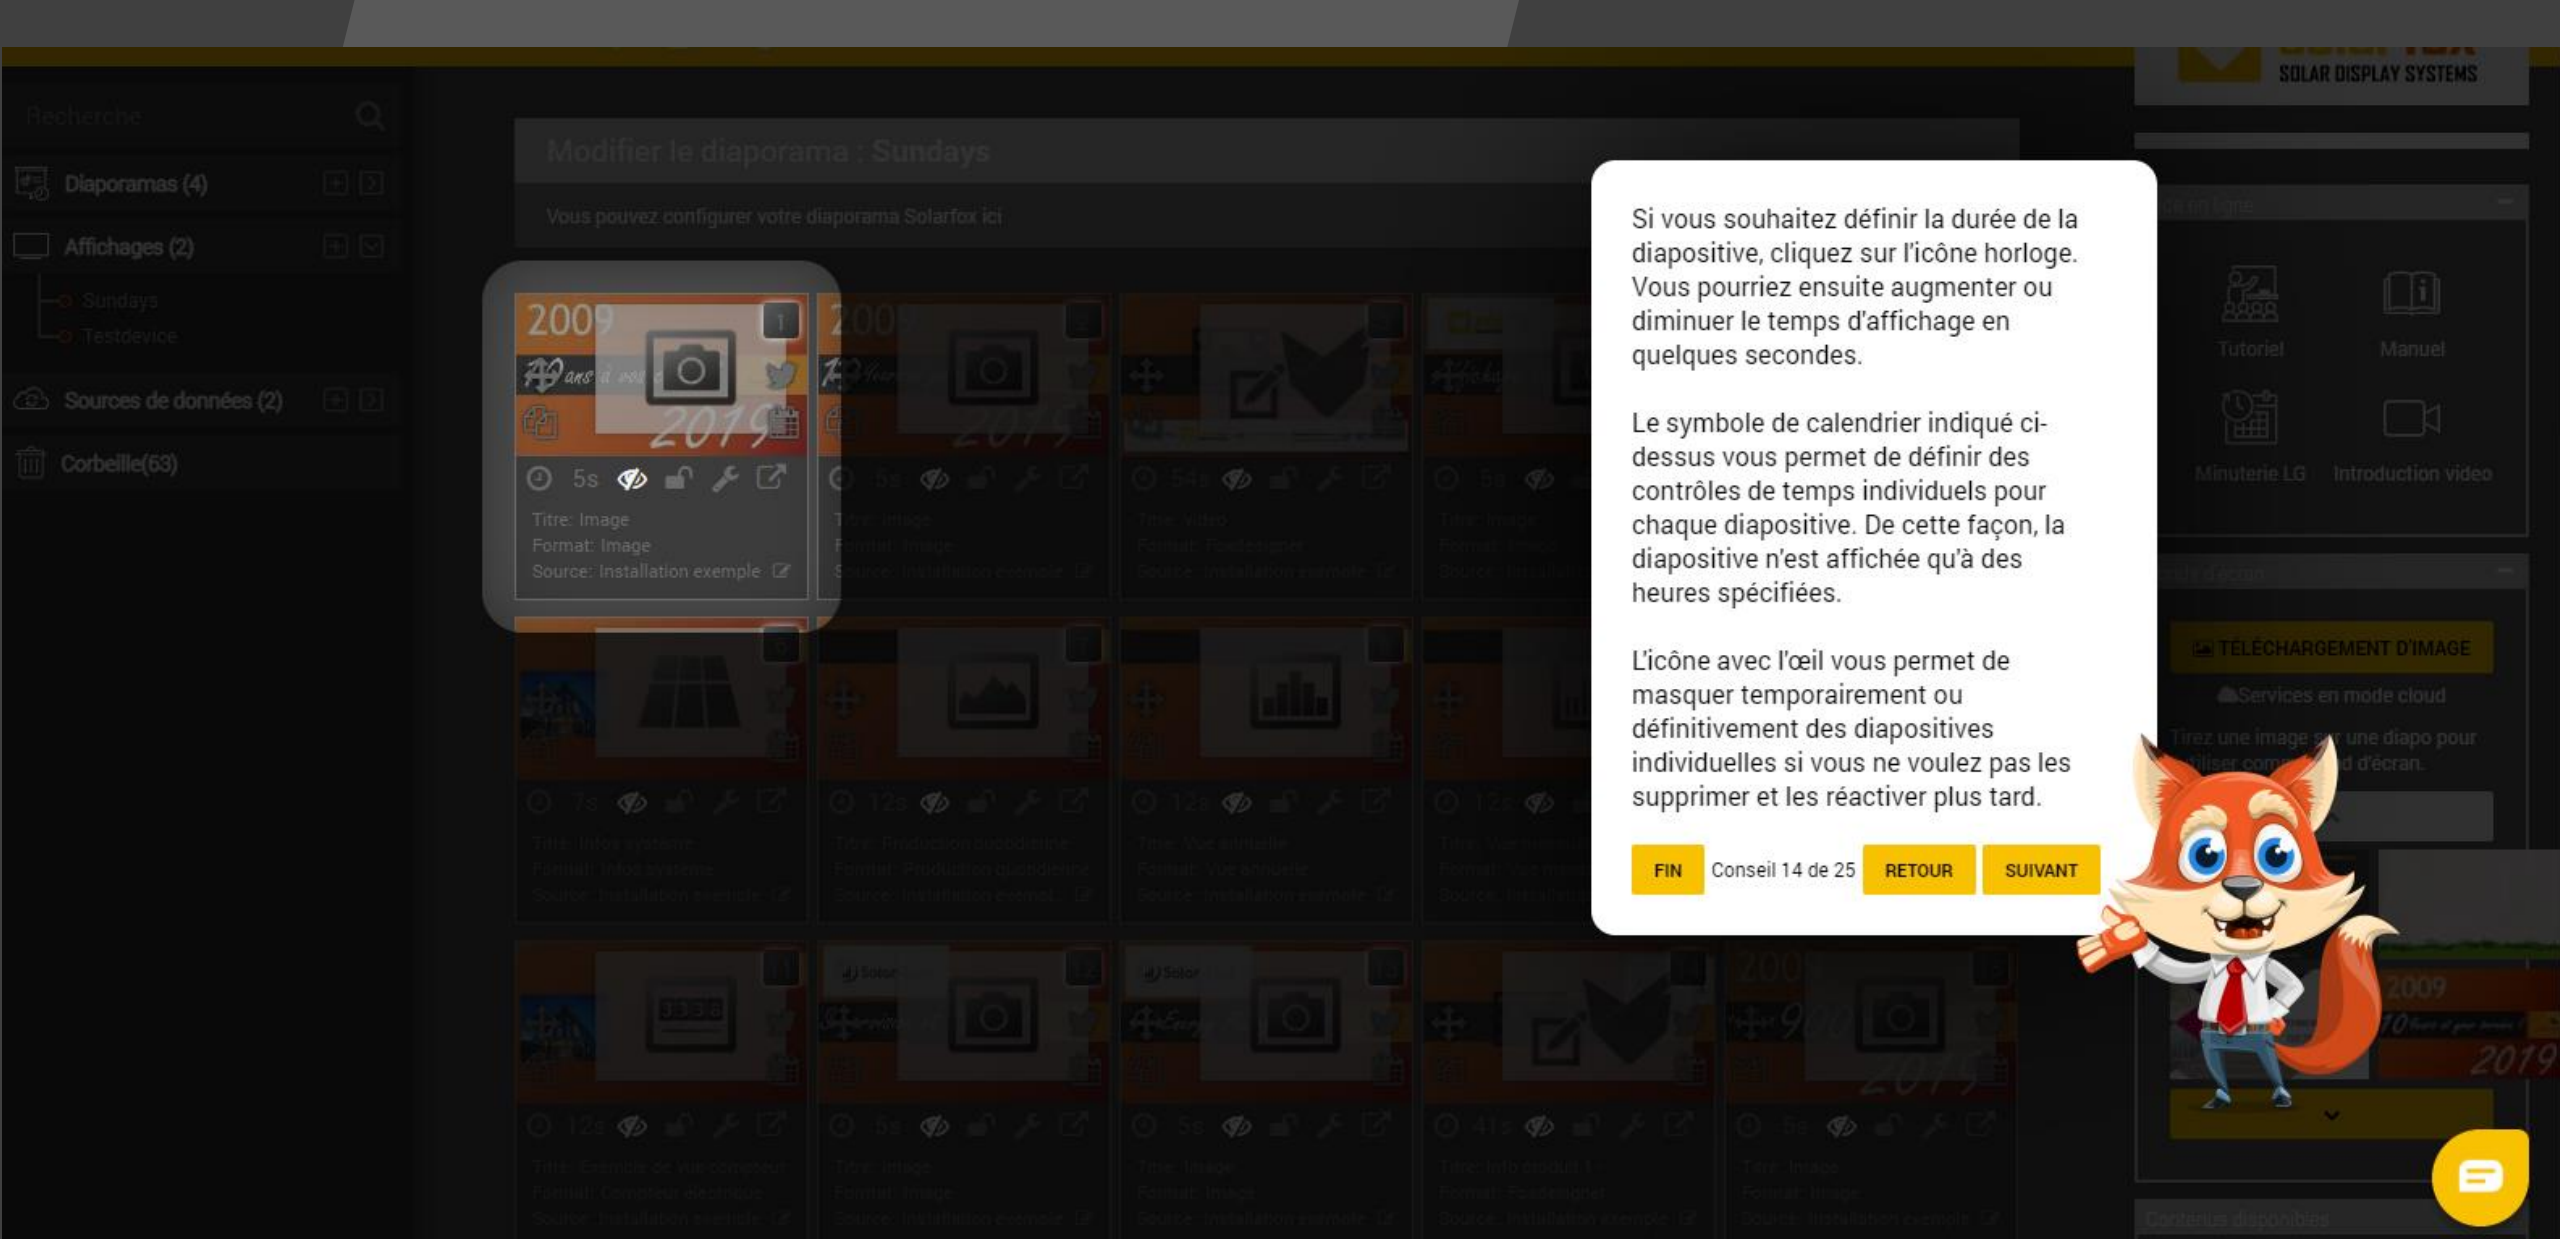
SOLAR DISPLAY SYSTEMS

Recherche

Diaporamas (4)

Affichages (2)

Sundays

Testdevice

Sources de données (2)

Corbeille(63)

Modifier le diaporama : Sundays

Vous pouvez configurer votre diaporama Solarfox ici

2009

40 ans d'

2019

1

5s

Titre: Image
Format: Image
Source: Installation exemple

Si vous souhaitez définir la durée de la diapositive, cliquez sur l'icône horloge. Vous pourriez ensuite augmenter ou diminuer le temps d'affichage en quelques secondes.

Le symbole de calendrier indiqué ci-dessus vous permet de définir des contrôles de temps individuels pour chaque diapositive. De cette façon, la diapositive n'est affichée qu'à des heures spécifiées.

L'icône avec l'œil vous permet de masquer temporairement ou définitivement des diapositives individuelles si vous ne voulez pas les supprimer et les réactiver plus tard.

FIN Conseil 14 de 25 RETOUR SUIVANT

Tutoriel

Manuel

Minuterie LG

Introduction video

TÉLÉCHARGEMENT D'IMAGE

Services en mode cloud

2009

2019